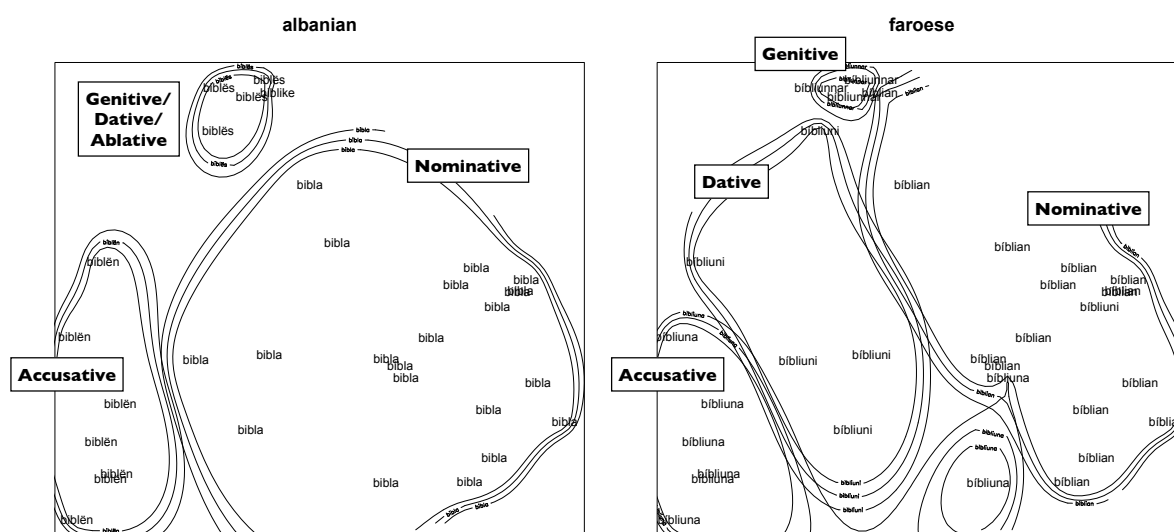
albanian

Genitive/ Dative/ Ablative

biblës biblës biblës biblës biblike

biblës

biblës

bibla

bibla

bibla

Nominative

bibla

bibla

bibla

bibla bibla

bibla

bibla

biblën

biblën

biblën

biblën

Accusative

biblën

biblën

biblën

biblën

biblën

bibla

bibla

bibla bibla bibla

bibla

bibla

bibla

bibla

bibla

bibla

bibla

bibla

bibla

faroese

Genitive

bíbliunnar bíbliunnar bíbliunnar bíblian

bíbliuni

Dative

bíblian

Nominative

bíblian

bíblian bíblian

bíblian bíblian

bíbliuni

bíbliuni

bíbliuna

Accusative

bíbliuni

bíbliuni

bíblian bíblian bíbliuna

bíblian

bíblian

bíbliuna

bíbliuna

bíbliuna bíbliuna

bíbliuni

bíbliuna

bíblian

bíblian

bíbliuna